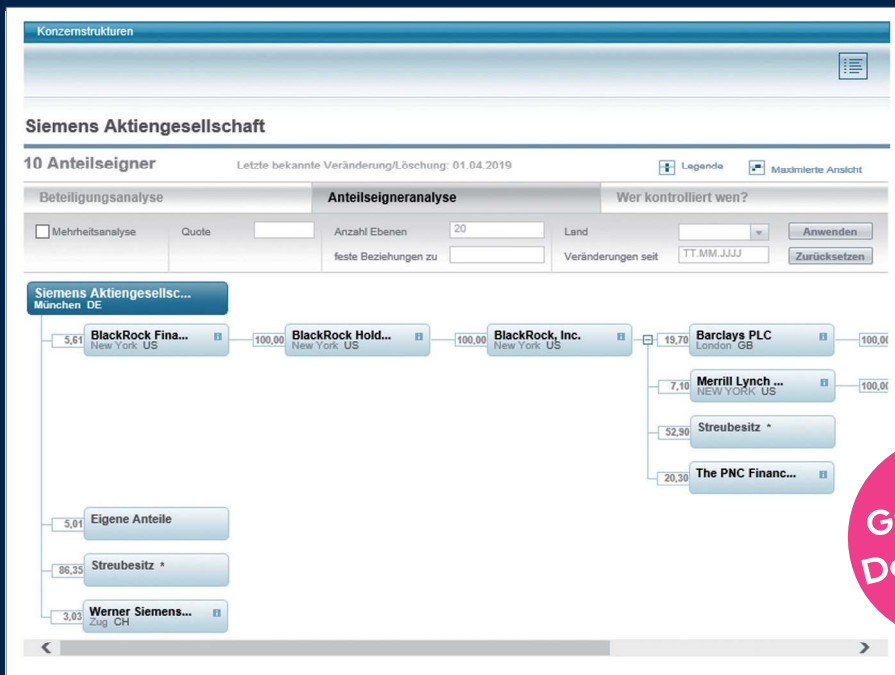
Konzernstrukturen

Siemens Aktiengesellschaft

10 Anteilseigner

Letzte bekannte Veränderung/Löschung: 01.04.2019

Legende

Maximierte Ansicht

Beteiligungsanalyse

Anteilseigneranalyse

Wer kontrolliert wen?

Mehrheitsanalyse

Quote

Anzahl Ebenen

20

Land

Anwenden

feste Beziehungen zu

Veränderungen seit

TT.MM.JJJJ

Zurücksetzen

Siemens Aktiengesellsc...
München DE

5,61

BlackRock Fina...
New York US

100,00

BlackRock Hold...
New York US

100,00

BlackRock, Inc.
New York US

19,70

Barclays PLC
London GB

100,0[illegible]

7,10

Merrill Lynch ...
NEW YORK US

100,0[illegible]

52,90

Streubesitz *

20,30

The PNC Financ...

5,01

Eigene Anteile

86,35

Streubesitz *

3,03

Werner Siemens...
Zug CH

G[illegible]

D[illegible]